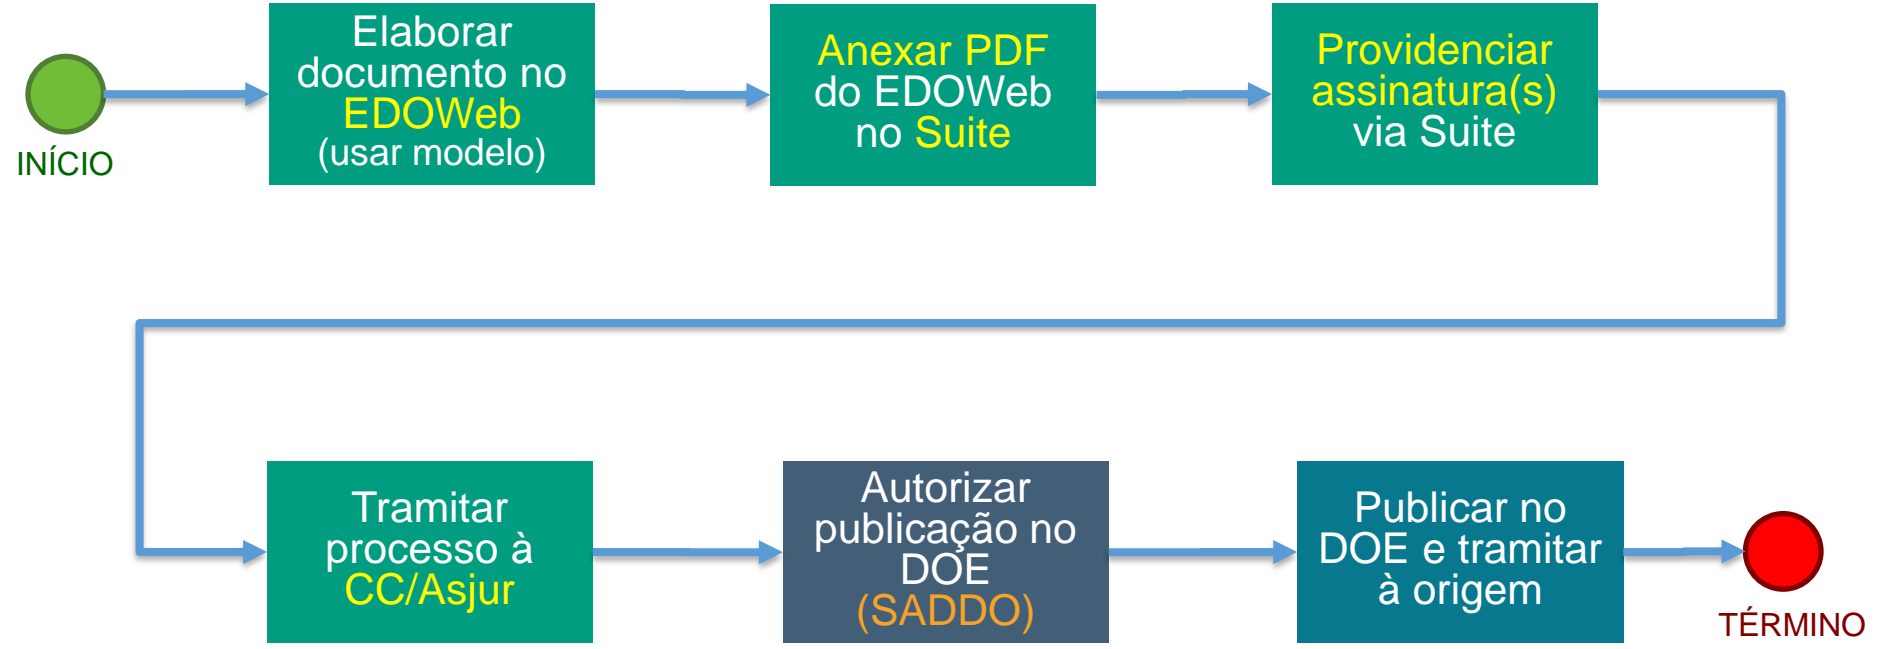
INÍCIO

Elaborar documento no EDOWeb (usar modelo)

Anexar PDF do EDOWeb no Suite

Providenciar assinatura(s) via Suite

Tramitar processo à CC/Asjur

Autorizar publicação no DOE (SADDO)

Publicar no DOE e tramitar à origem

TÉRMINO